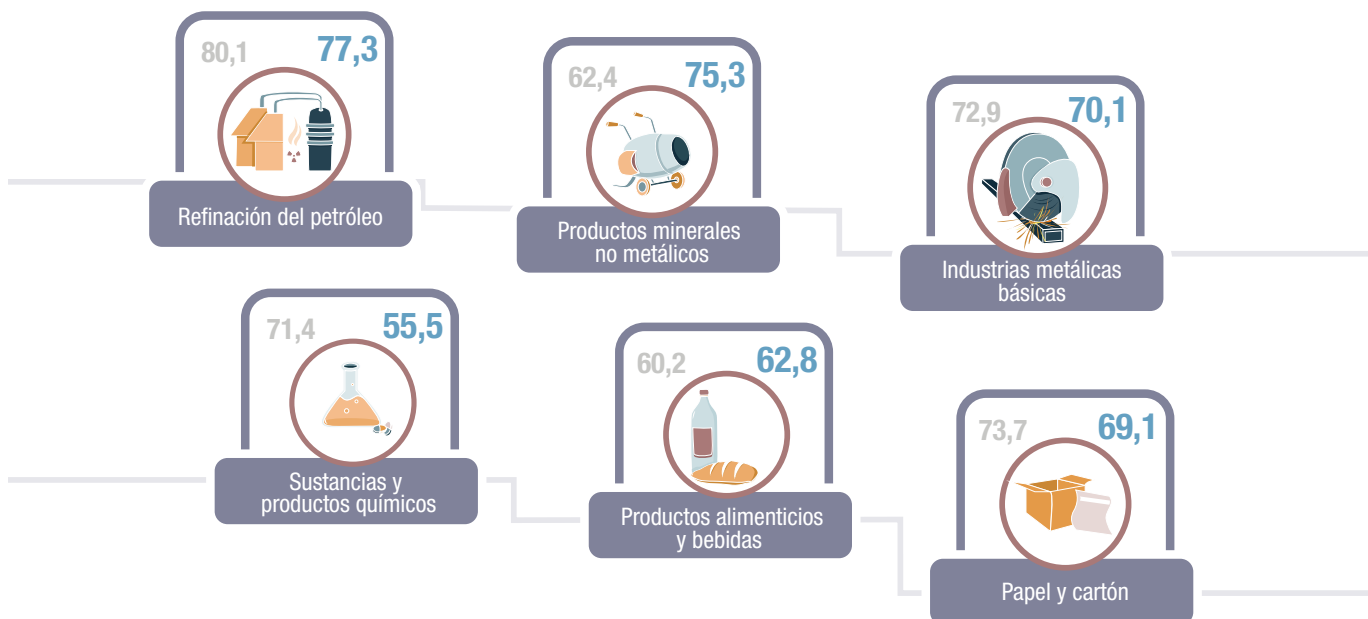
80,1 77,3
Refinación del petróleo

62,4 75,3
Productos minerales no metálicos

72,9 70,1
Industrias metálicas básicas

71,4 55,5
Sustancias y productos químicos

60,2 62,8
Productos alimenticios y bebidas

73,7 69,1
Papel y cartón